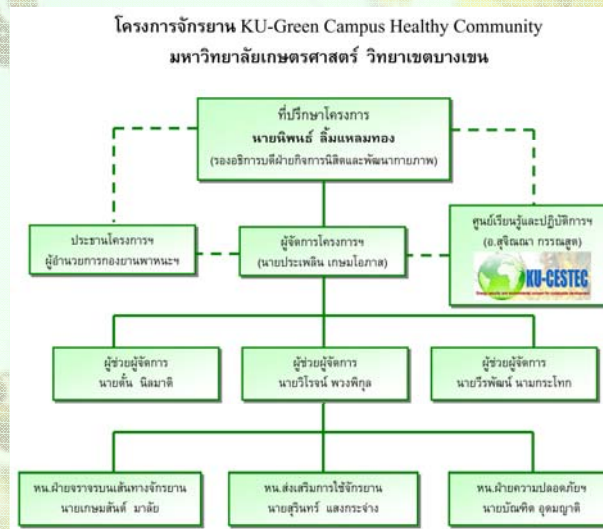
โครงการจักรยาน KU-Green Campus Healthy Community
มหาวิทยาลัยเกษตรศาสตร์ วิทยาเขตบางเขน

ที่ปรึกษาโครงการ
นายพิพนธ์ ลิ้มแหลมทอง
(รองอธิการบดีฝ่ายกิจการนิสิตและพัฒนากายภาพ)

ประธานโครงการฯ
ผู้อำนวยการกองยานพาหนะฯ

ผู้จัดการโครงการฯ
(นายประเพลิน เกษมโอภาส)

ศูนย์เรียนรู้และปฏิบัติการฯ
(อ.สุจิณณา กรรณสูต)

KU-CESTEC

ผู้ช่วยผู้จัดการ
นายตั้น นิลมาติ

ผู้ช่วยผู้จัดการ
นายวิโรจน์ พวงพิกุล

ผู้ช่วยผู้จัดการ
นายวีรพัฒน์ นามกระโทก

หน.ฝ่ายจราจรบนเส้นทางจักรยาน
นายเกษมสันต์ มาลัย

หน.ส่งเสริมการใช้จักรยาน
นายสุรินทร์ แสงกระจ่าง

หน.ฝ่ายความปลอดภัยฯ
นายบัณฑิต อุดมญาติ